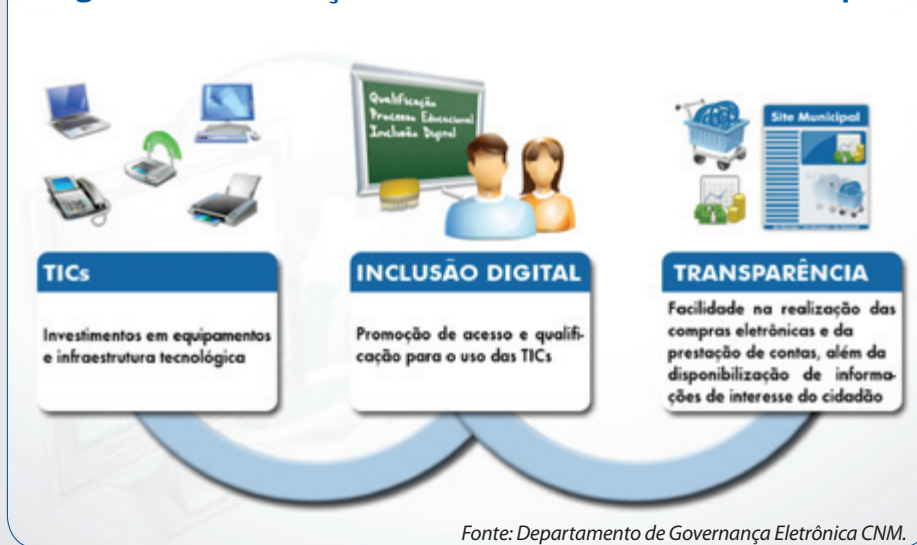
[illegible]

Qualificação
Processo Educacional
Inclusão Digital

Site Municipal

TICs

Investimentos em equipamentos e infraestrutura tecnológica

INCLUSÃO DIGITAL

Promoção de acesso e qualificação para o uso das TICs

TRANSPARÊNCIA

Facilidade na realização das compras eletrônicas e da prestação de contas, além da disponibilização de informações de interesse do cidadão

Fonte: Departamento de Governança Eletrônica CNM.